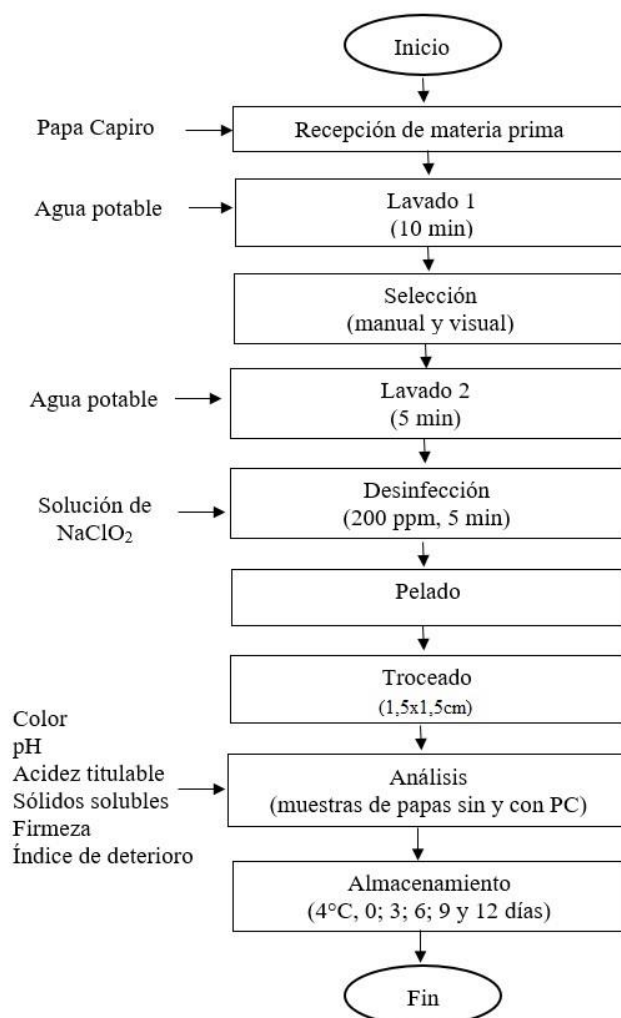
Inicio

Papa Capiro

Recepción de materia prima

Agua potable

Lavado 1
(10 min)

Selección
(manual y visual)

Agua potable

Lavado 2
(5 min)

Solución de $NaClO_2$

Desinfección
(200 ppm, 5 min)

Pelado

Troceado
(1,5x1,5cm)

Color
pH
Acidez titulable
Sólidos solubles
Firmeza
Índice de deterioro

Análisis
(muestras de papas sin y con PC)

Almacenamiento
(4°C, 0; 3; 6; 9 y 12 días)

Fin